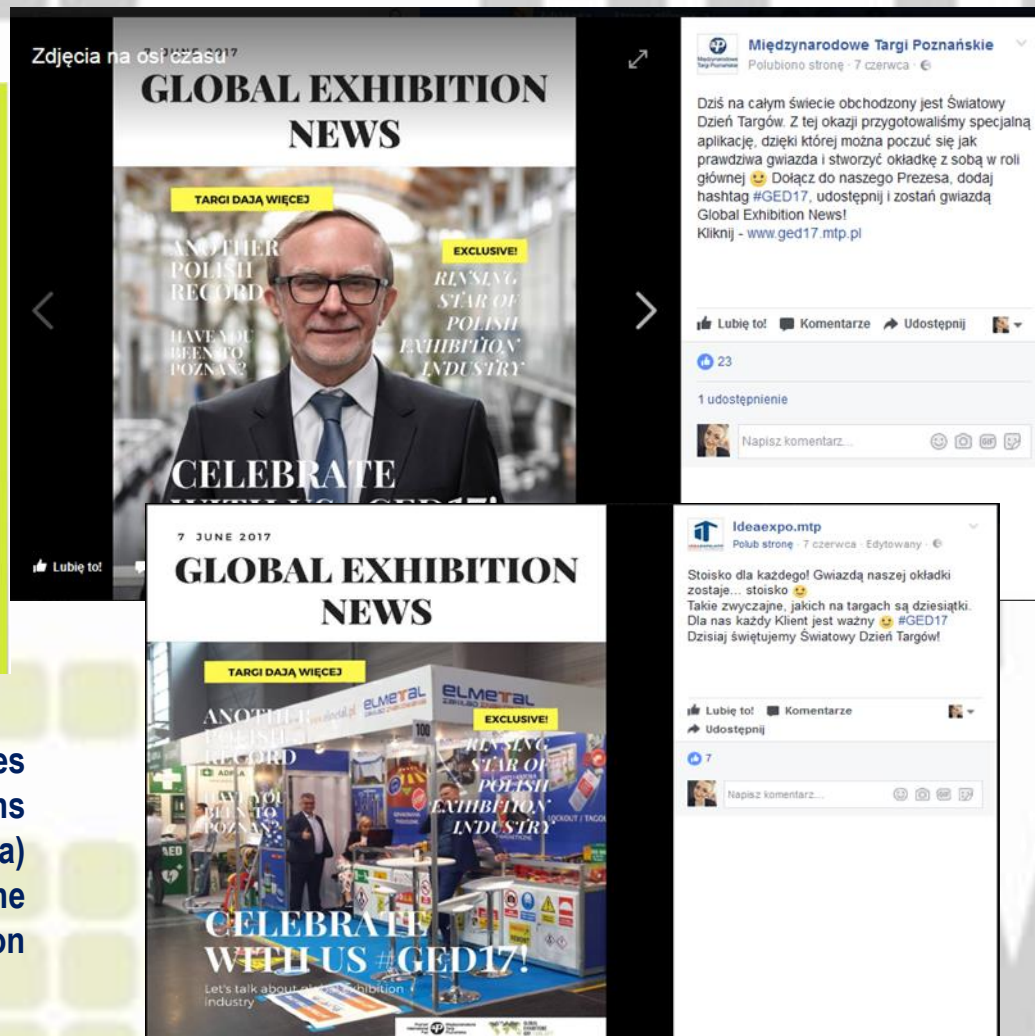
Zdjęcia na osi czasu

7 JUNE 2017

GLOBAL EXHIBITION NEWS

TARGI DAJĄ WIĘCEJ

ANOTHER POLISH RECORD

HAVE YOU BEEN TO POZNAN?

EXCLUSIVE!

RINSING STAR OF POLISH EXHIBITION INDUSTRY

CELEBRATE WITH US #GED17!

Lubię to!

Międzynarodowe Targi Poznańskie
Polubiono stronę · 7 czerwca ·

Dziś na całym świecie obchodzony jest Światowy Dzień Targów. Z tej okazji przygotowaliśmy specjalną aplikację, dzięki której można poczuć się jak prawdziwa gwiazda i stworzyć okładkę z sobą w roli głównej 🙂 Dołącz do naszego Prezesa, dodaj hashtag #GED17, udostępnij i zostań gwiazdą Global Exhibition News!
Kliknij - www.ged17.mtp.pl

Lubię to! Komentarze Udostępnij

23

1 udostępnienie

Napisz komentarz...

7 JUNE 2017

GLOBAL EXHIBITION NEWS

TARGI DAJĄ WIĘCEJ

ANOTHER POLISH RECORD

HAVE YOU BEEN TO POZNAN?

EXCLUSIVE!

RINSING STAR OF POLISH EXHIBITION INDUSTRY

ELMETAL

CELEBRATE WITH US #GED17!

Let's talk about global exhibition industry

Ideaexpo.mtp
Polub stronę · 7 czerwca · Edytowany ·

Stoisko dla każdego! Gwiazdą naszej okładki zostaje... stoisko 🙂
Takie zwyczajne, jakich na targach są dziesiątki. Dla nas każdy Klient jest ważny 🙂 #GED17
Dzisiaj świętujemy Światowy Dzień Targów!

Lubię to! Komentarze
Udostępnij

7

Napisz komentarz...

es
ns
a)
ne
on